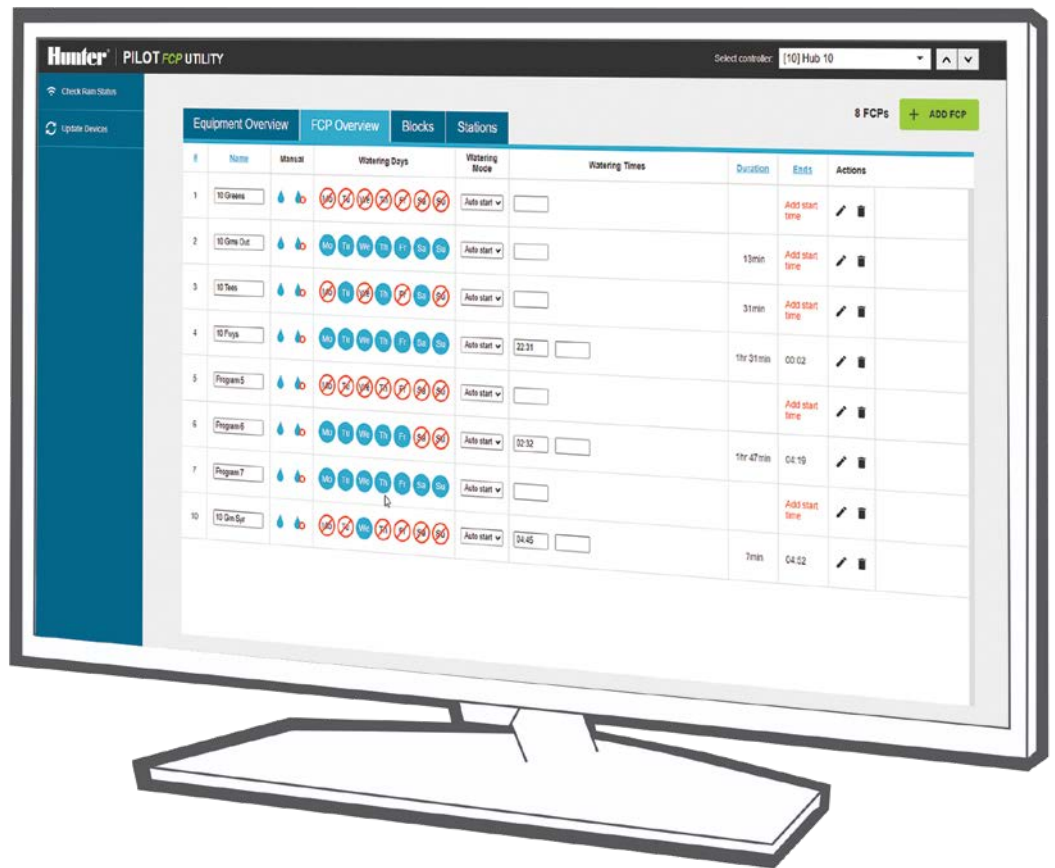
Hunter | PILOT FCP UTILITY

Select controller: [10] Hub 10

Check Rain Status

Update Devices

Equipment Overview | FCP Overview | Blocks | Stations

8 FCPs

+ ADD FCP

| # | Name | Manual | Watering Days | Watering Mode | Watering Times | Duration | Ends | Actions |
|---|---|---|---|---|---|---|---|---|
| 1 | 10 Greens | | Mo Tu We Th Fr Sa Su | Auto start | | | Add start time | |
| 2 | 10 Grns Out | | Mo Tu We Th Fr Sa Su | Auto start | | 13min | Add start time | |
| 3 | 10 Tees | | Mo Tu We Th Fr Sa Su | Auto start | | 31min | Add start time | |
| 4 | 10 Fwys | | Mo Tu We Th Fr Sa Su | Auto start | 22:31 | 1hr 31min | 00:02 | |
| 5 | Program 5 | | Mo Tu We Th Fr Sa Su | Auto start | | | Add start time | |
| 6 | Program 6 | | Mo Tu We Th Fr Sa Su | Auto start | 02:32 | 1hr 47min | 04:19 | |
| 7 | Program 7 | | Mo Tu We Th Fr Sa Su | Auto start | | | Add start time | |
| 10 | 10 Grn Syr | | Mo Tu We Th Fr Sa Su | Auto start | 04:45 | 7min | 04:52 | |